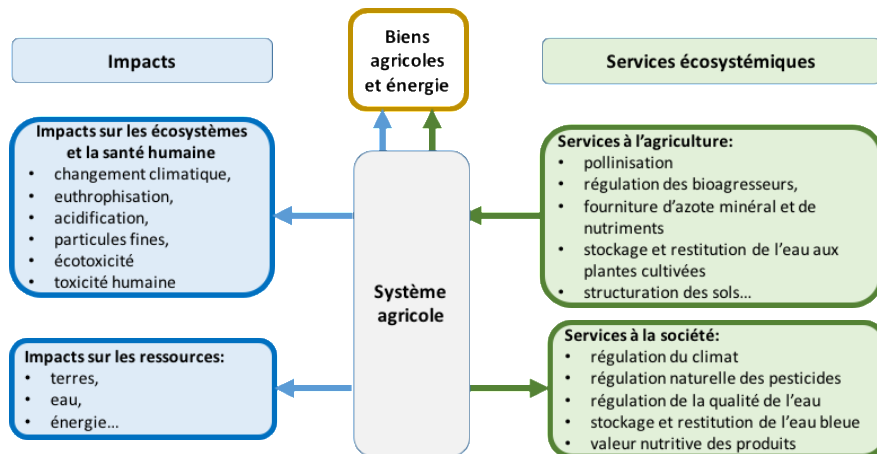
Impacts

Biens agricoles et énergie

Services écosystémiques

Impacts sur les écosystèmes et la santé humaine
• changement climatique,
• euthrophisation,
• acidification,
• particules fines,
• écotoxicité
• toxicité humaine

Système agricole

Services à l'agriculture:
• pollinisation
• régulation des bioagresseurs,
• fourniture d'azote minéral et de nutriments
• stockage et restitution de l'eau aux plantes cultivées
• structuration des sols…

Impacts sur les ressources:
• terres,
• eau,
• énergie…

Services à la société:
• régulation du climat
• régulation naturelle des pesticides
• régulation de la qualité de l'eau
• stockage et restitution de l'eau bleue
• valeur nutritive des produits